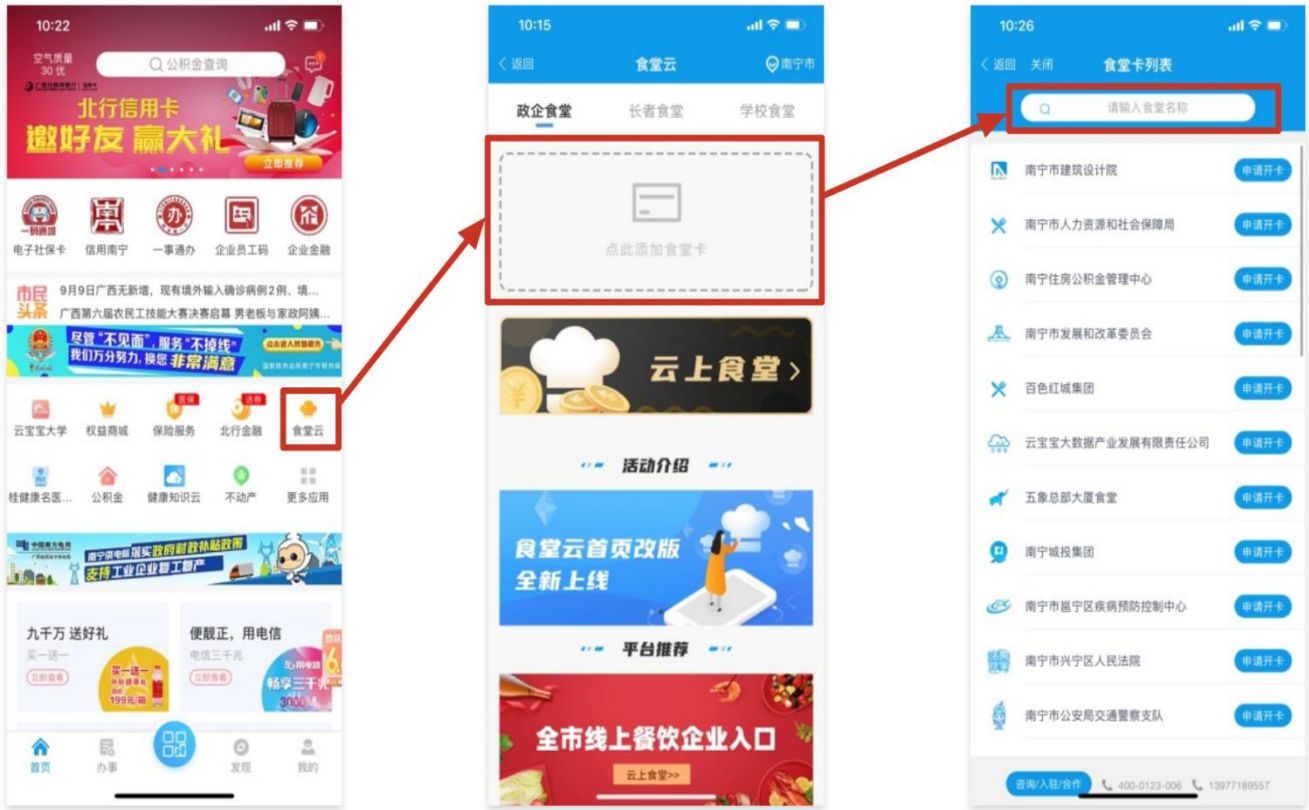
10:22

空气质量 30 优

公积金查询

北行信用卡
邀好友 赢大礼
立即推荐

电子社保卡 信用南宁 一事通办 企业员工码 企业金融

市民头条
9月9日广西无新增，现有境外输入确诊病例2例、境...
广西第六届农民工技能大赛决赛启幕 男老板与家政阿姨...

尽管"不见面"，服务"不掉线"
我们万分努力，换您非常满意
点击进入智慧税务

云宝宝大学 权益商城 保险服务 北行金融 食堂云
桂健康名医... 公积金 健康知识云 不动产 更多应用

南宁供电局落实政府财政补贴政策
支持工业企业复工复产

九千万 送好礼
买一送一
立即查看

便靓正，用电信
电信三千兆
立即查看

首页 办事 发现 我的

10:15

返回 食堂云 南宁市

政企食堂 长者食堂 学校食堂

点此添加食堂卡

云上食堂 >

活动介绍

食堂云首页改版
全新上线

平台推荐

全市线上餐饮企业入口
云上食堂>>

10:26

返回 关闭 食堂卡列表

请输入食堂名称

南宁市建筑设计院 申请开卡
南宁市人力资源和社会保障局 申请开卡
南宁住房公积金管理中心 申请开卡
南宁市发展和改革委员会 申请开卡
百色红城集团 申请开卡
云宝宝大数据产业发展有限责任公司 申请开卡
五象总部大厦食堂 申请开卡
南宁城投集团 申请开卡
南宁市邕宁区疾病预防控制中心 申请开卡
南宁市兴宁区人民法院 申请开卡
南宁市公安局交通警察支队 申请开卡

咨询/入驻/合作 400-0123-006 13977189557